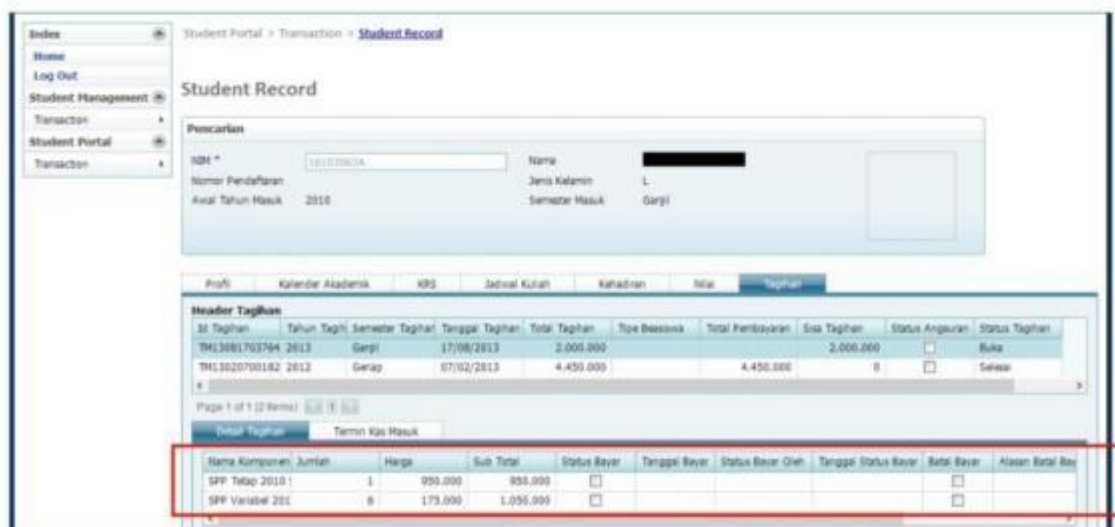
Index
Home
Log Out
Student Management
Transaction
Student Portal
Transaction

Student Portal > Transaction > Student Record

Student Record

Pencarian

NIM * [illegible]
Nomor Pendaftaran
Awal Tahun Masuk 2010
Nama
Jenis Kelamin L
Semester Masuk Ganjil

Profil | Kalender Akademik | KRS | Jadwal Kuliah | Kehadiran | Nilai | Tagihan

Header Tagihan

| Id Tagihan | Tahun Tagih | Semester Tagihan | Tanggal Tagihan | Total Tagihan | Tipe Beasiswa | Total Pembayaran | Sisa Tagihan | Status Angsuran | Status Tagihan |
|---|---|---|---|---|---|---|---|---|---|
| TM13081703764 | 2013 | Ganjil | 17/08/2013 | 2.000.000 | | | 2.000.000 | ☐ | Buka |
| TM13020700182 | 2012 | Genap | 07/02/2013 | 4.450.000 | | 4.450.000 | 0 | ☐ | Selesai |

Page 1 of 1 (2 items) 1

Detail Tagihan | Termin Kas Masuk

| Nama Komponen | Jumlah | Harga | Sub Total | Status Bayar | Tanggal Bayar | Status Bayar Oleh | Tanggal Status Bayar | Batal Bayar | Alasan Batal Bay |
|---|---|---|---|---|---|---|---|---|---|
| SPP Tetap 2010 | 1 | 950.000 | 950.000 | ☐ | | | | ☐ | |
| SPP Variabel 201 | 6 | 175.000 | 1.050.000 | ☐ | | | | ☐ | |